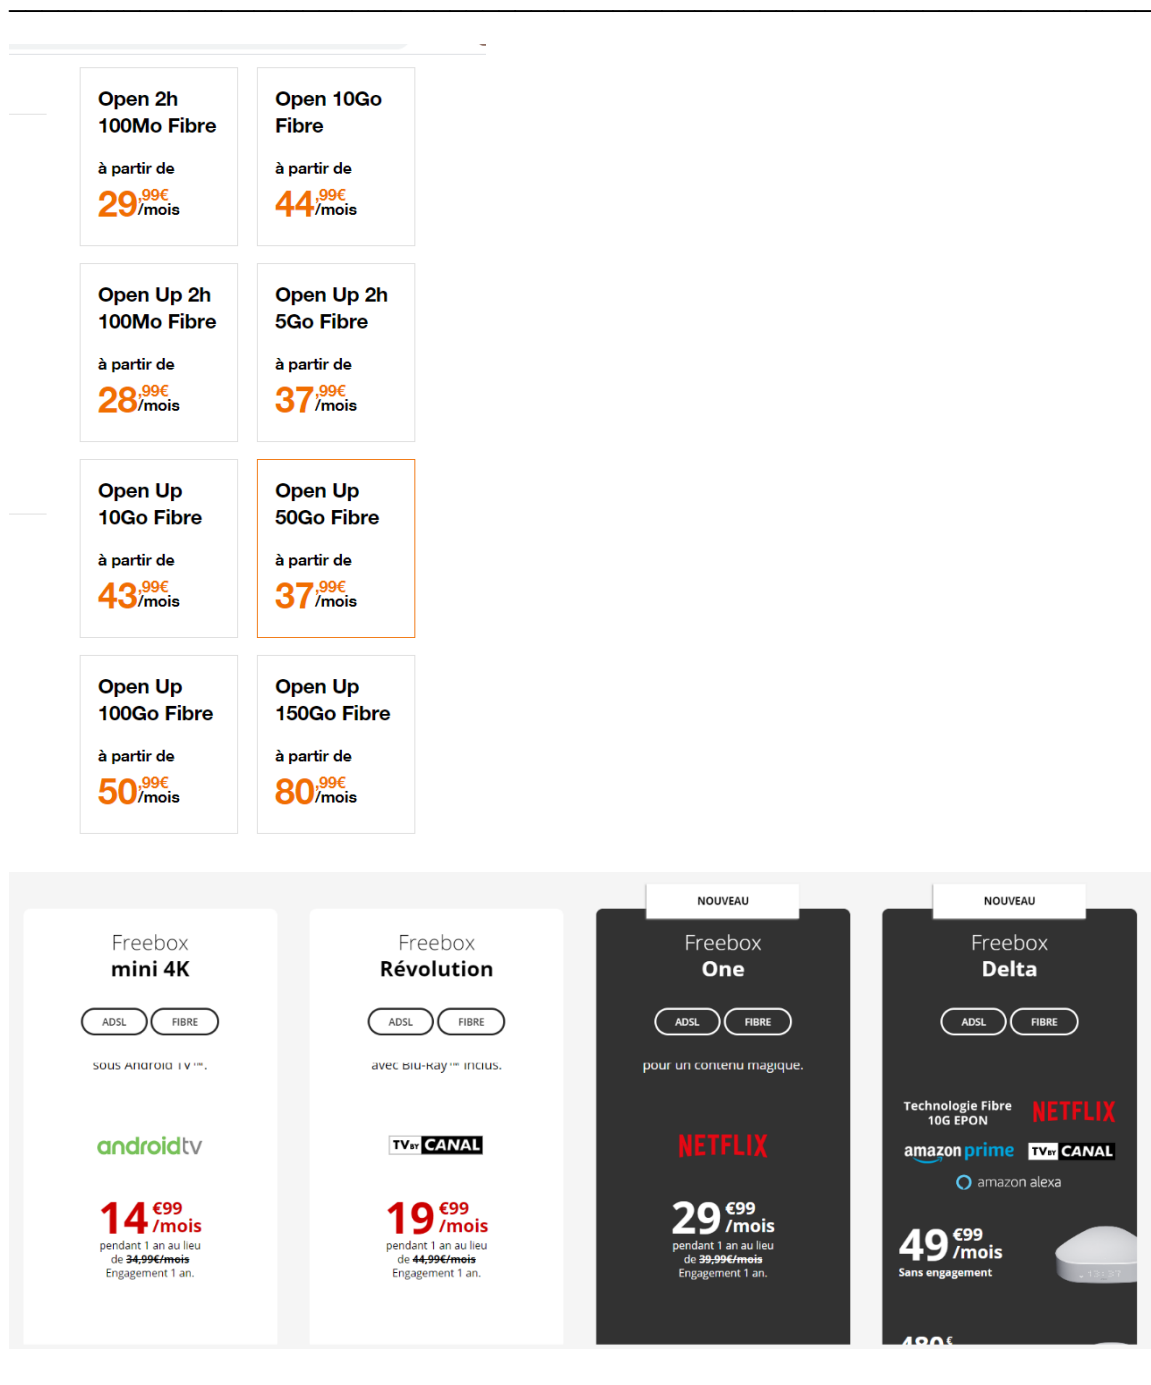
Open 2h 100Mo Fibre

à partir de

29,99€/mois

Open 10Go Fibre

à partir de

44,99€/mois

Open Up 2h 100Mo Fibre

à partir de

28,99€/mois

Open Up 2h 5Go Fibre

à partir de

37,99€/mois

Open Up 10Go Fibre

à partir de

43,99€/mois

Open Up 50Go Fibre

à partir de

37,99€/mois

Open Up 100Go Fibre

à partir de

50,99€/mois

Open Up 150Go Fibre

à partir de

80,99€/mois

Freebox mini 4K

ADSL FIBRE

sous Android TV™.

androidtv

14€99 /mois
pendant 1 an au lieu de 34,99€/mois
Engagement 1 an.

Freebox Révolution

ADSL FIBRE

avec Blu-Ray™ inclus.

TV by CANAL

19€99 /mois
pendant 1 an au lieu de 44,99€/mois
Engagement 1 an.

NOUVEAU

Freebox One

ADSL FIBRE

pour un contenu magique.

NETFLIX

29€99 /mois
pendant 1 an au lieu de 39,99€/mois
Engagement 1 an.

NOUVEAU

Freebox Delta

ADSL FIBRE

Technologie Fibre 10G EPON

NETFLIX

amazon prime

TV by CANAL

amazon alexa

49€99 /mois
Sans engagement

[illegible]